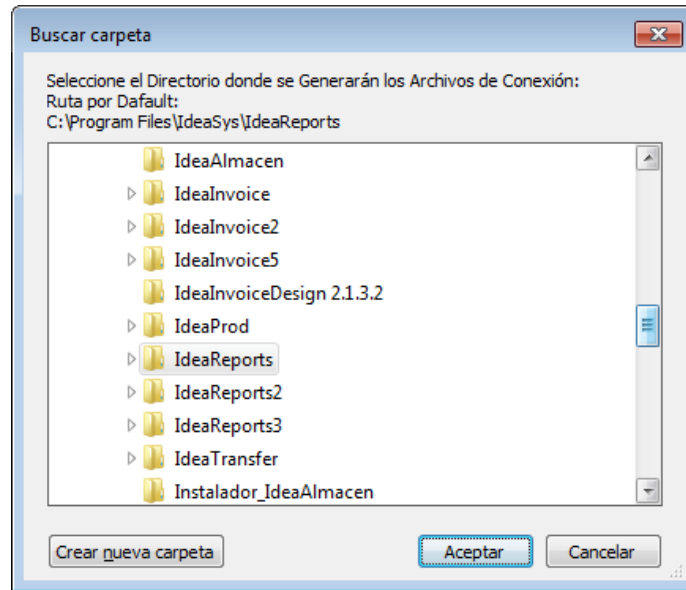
Buscar carpeta

Seleccione el Directorio donde se Generarán los Archivos de Conexión:
Ruta por Dafault:
C:\Program Files\IdeaSys\IdeaReports

IdeaAlmacen
IdeaInvoice
IdeaInvoice2
IdeaInvoice5
IdeaInvoiceDesign 2.1.3.2
IdeaProd
IdeaReports
IdeaReports2
IdeaReports3
IdeaTransfer
Instalador_IdeaAlmacen

Crear nueva carpeta
Aceptar
Cancelar